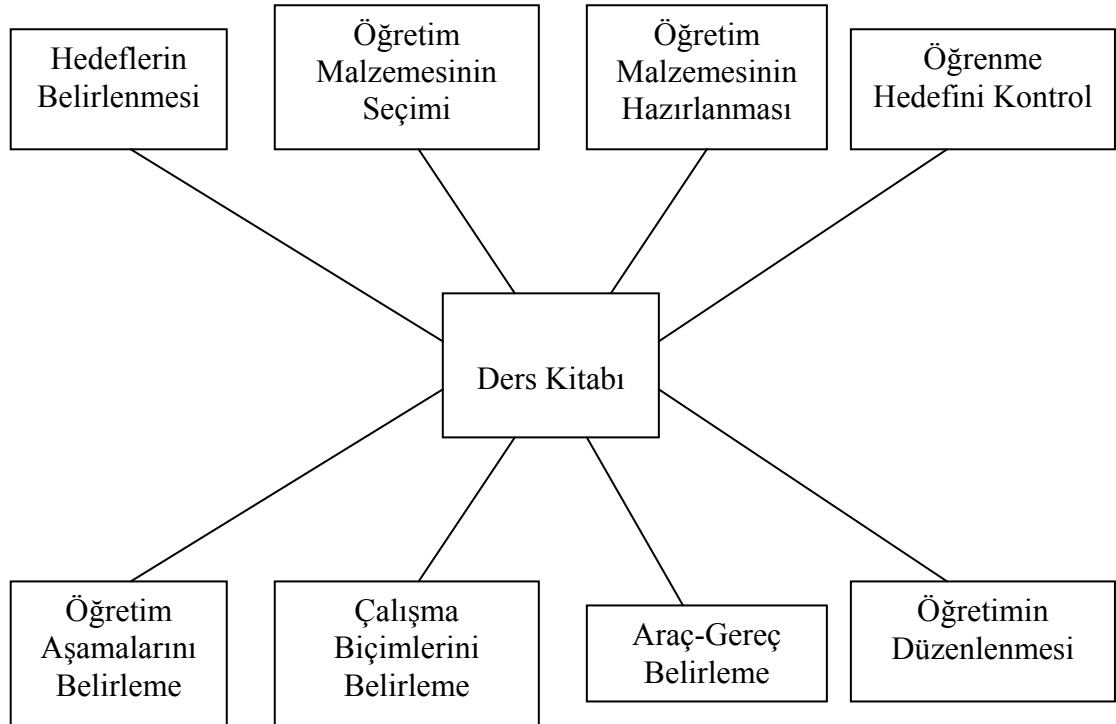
Hedeflerin Belirlenmesi

Öğretim Malzemesinin Seçimi

Öğretim Malzemesinin Hazırlanması

Öğrenme Hedefini Kontrol

Ders Kitabı

Öğretim Aşamalarını Belirleme

Çalışma Biçimlerini Belirleme

Araç-Gereç Belirleme

Öğretimin Düzenlenmesi